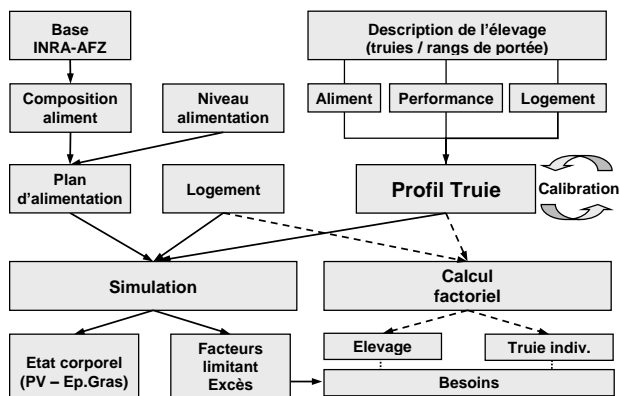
Base INRA-AFZ

Composition aliment

Niveau alimentation

Plan d'alimentation

Logement

Description de l'élevage (truies / rangs de portée)

Aliment

Performance

Logement

Profil Truie

Calibration

Simulation

Calcul factoriel

Etat corporel (PV – Ep.Gras)

Facteurs limitant Excès

Elevage

Truie indiv.

Besoins